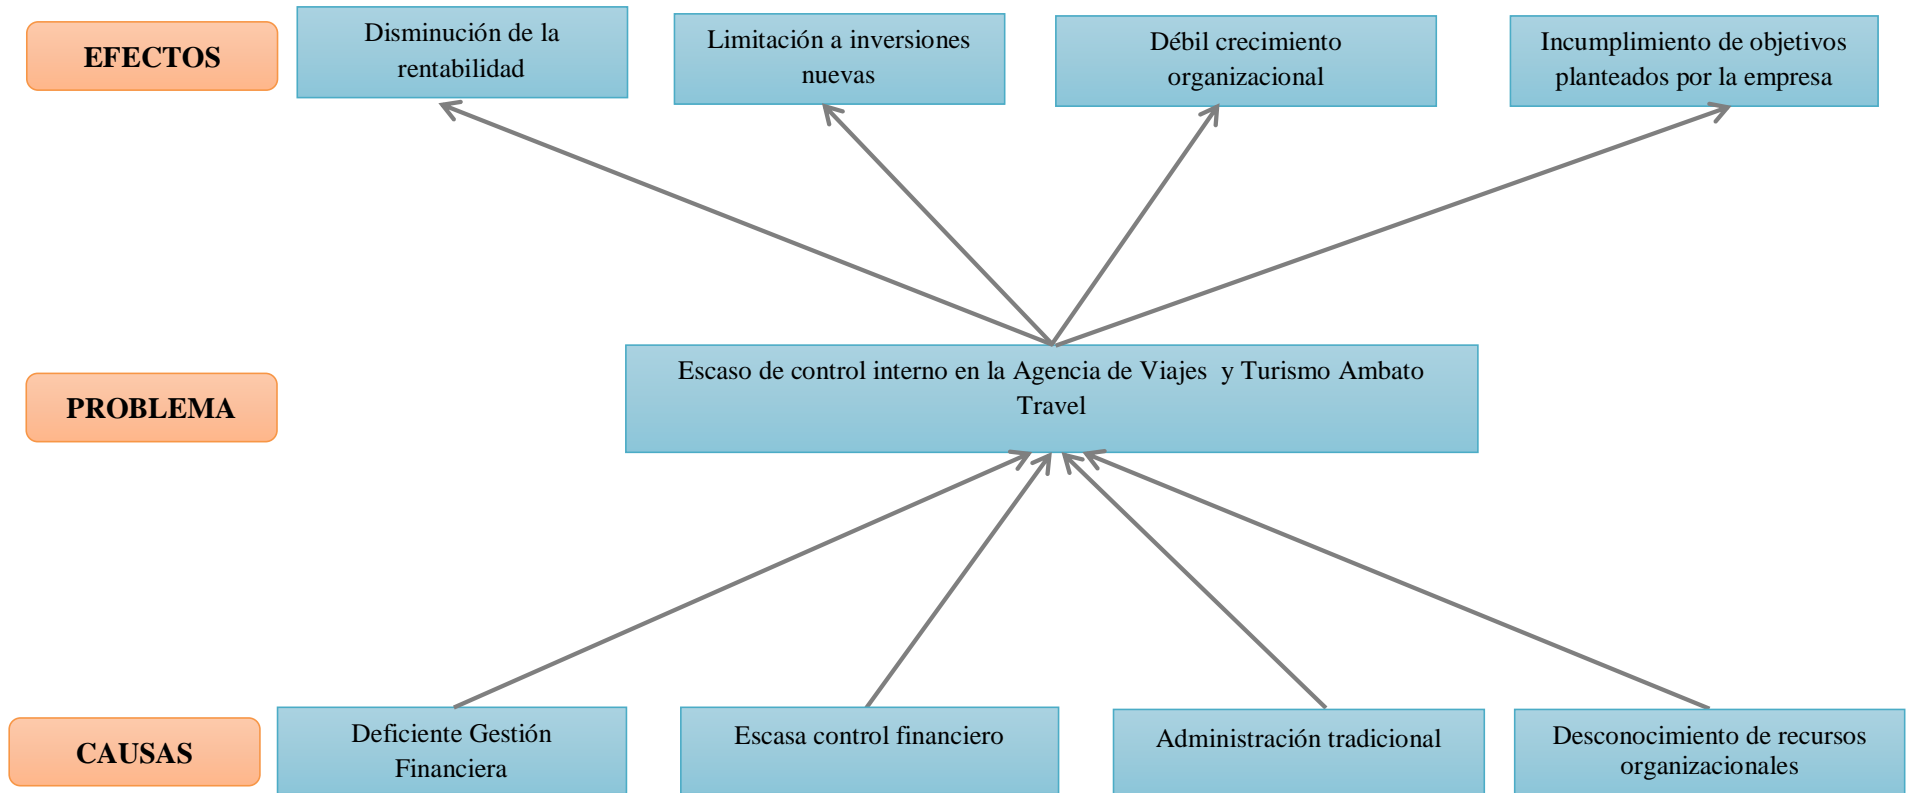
EFECTOS

Disminución de la rentabilidad

Limitación a inversiones nuevas

Débil crecimiento organizacional

Incumplimiento de objetivos planteados por la empresa

PROBLEMA

Escaso de control interno en la Agencia de Viajes y Turismo Ambato Travel

CAUSAS

Deficiente Gestión Financiera

Escasa control financiero

Administración tradicional

Desconocimiento de recursos organizacionales